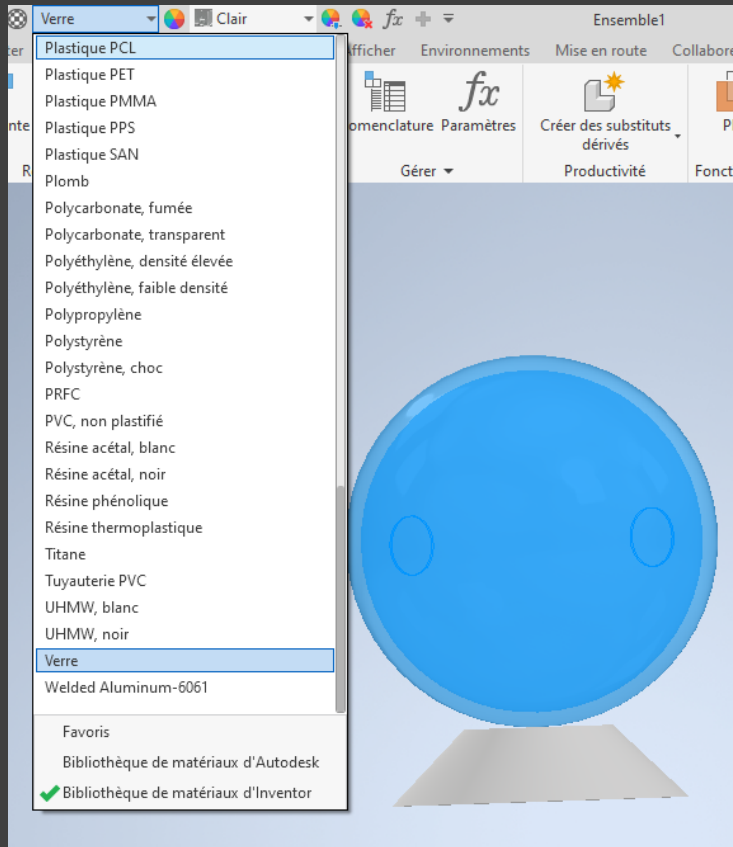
Verre
Clair
$fx$
Ensemble1
ter
Afficher Environnements Mise en route Collabore
nte
R
omenclature Paramètres
Gérer
Créer des substituts dérivés
Productivité
Pl
Fonct
Plastique PCL
Plastique PET
Plastique PMMA
Plastique PPS
Plastique SAN
Plomb
Polycarbonate, fumée
Polycarbonate, transparent
Polyéthylène, densité élevée
Polyéthylène, faible densité
Polypropylène
Polystyrène
Polystyrène, choc
PRFC
PVC, non plastifié
Résine acétal, blanc
Résine acétal, noir
Résine phénolique
Résine thermoplastique
Titane
Tuyauterie PVC
UHMW, blanc
UHMW, noir
Verre
Welded Aluminum-6061
Favoris
Bibliothèque de matériaux d'Autodesk
Bibliothèque de matériaux d'Inventor